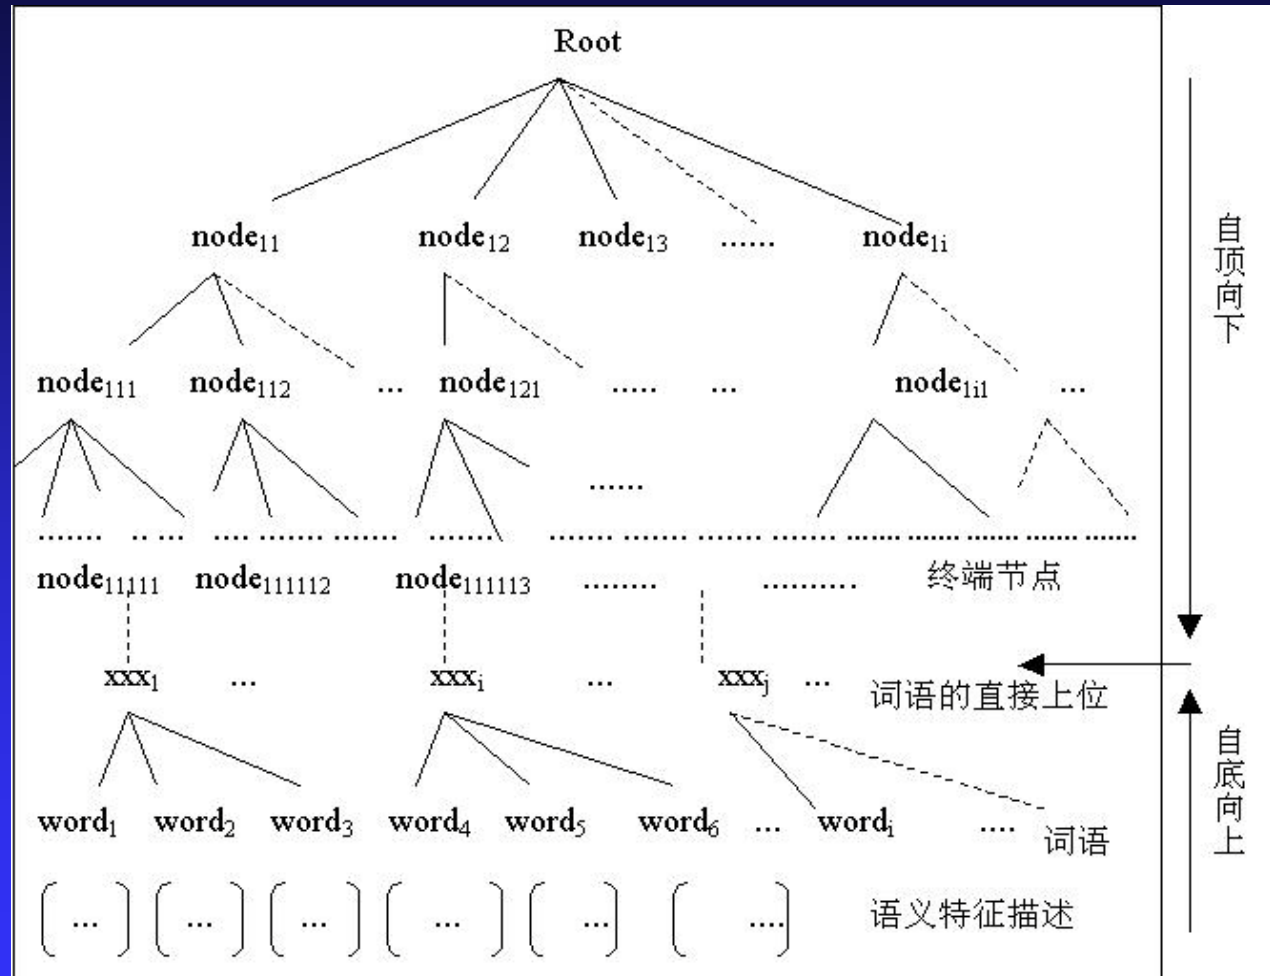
Root

node$_{11}$ node$_{12}$ node$_{13}$ ...... node$_{1i}$

node$_{111}$ node$_{112}$ ... node$_{121}$ ..... ... node$_{1i1}$ ...

......

....... .. .. .... ...... ...... ....... ....... ...... ....... ....... ...... ...... ....... ....... ......

node$_{11111}$ node$_{111112}$ node$_{111113}$ ........ .......... 终端节点

xxx$_1$ ... xxx$_i$ ... xxx$_j$ ... 词语的直接上位

word$_1$ word$_2$ word$_3$ word$_4$ word$_5$ word$_6$ ... word$_i$ .... 词语

( ... ) ( ... ) ( ... ) ( ... ) ( ... ) ( ... ) 语义特征描述

自顶向下

自底向上